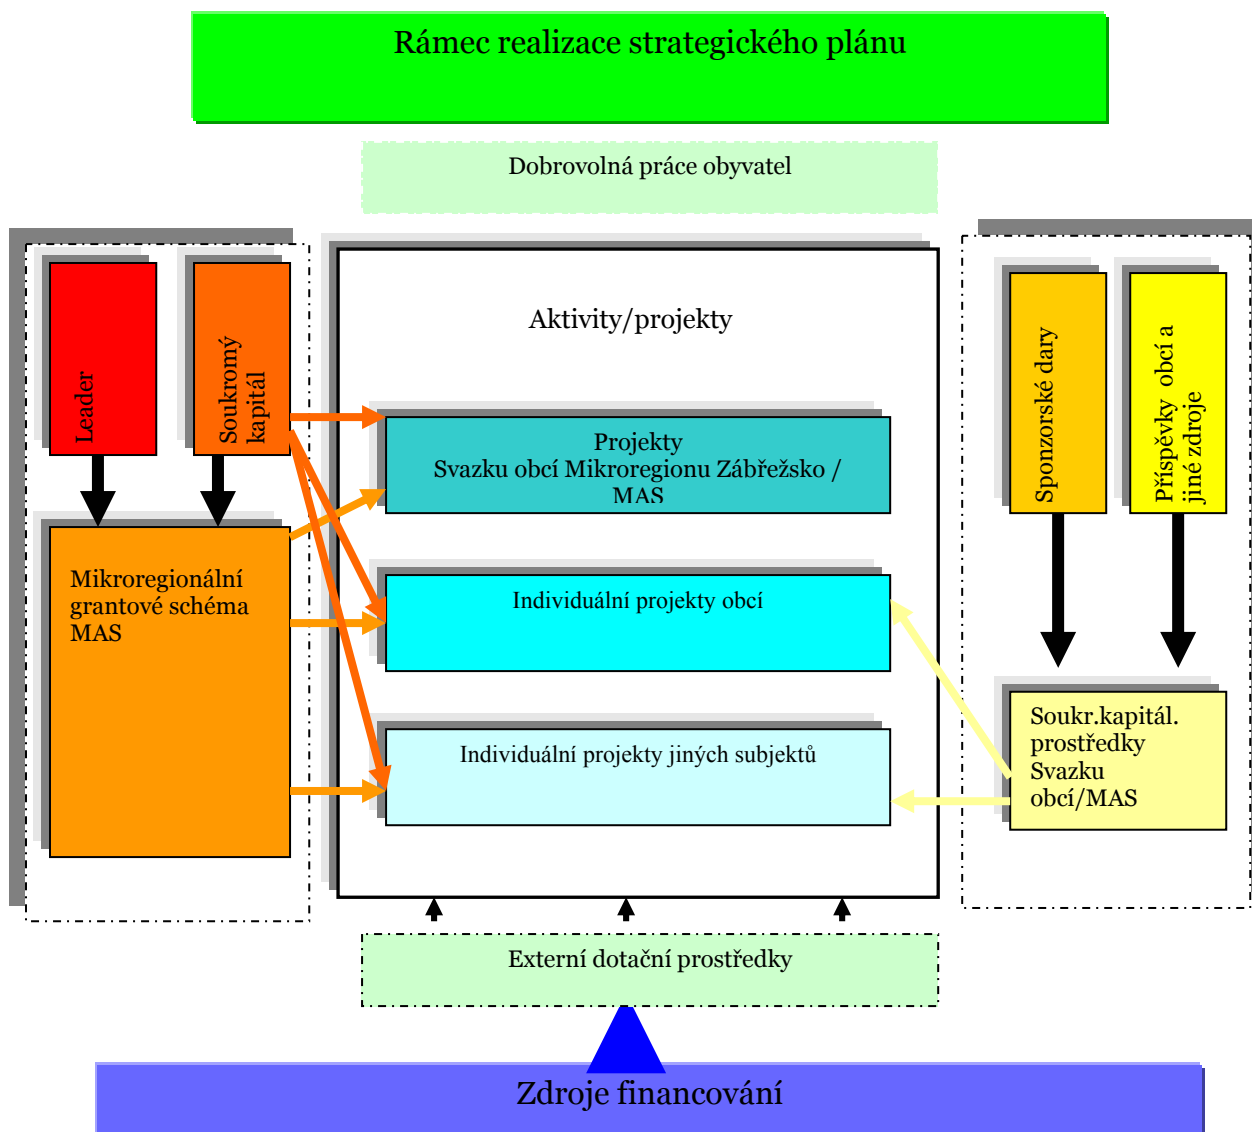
Rámec realizace strategického plánu

Dobrovolná práce obyvatel

Leader

Soukromý kapitál

Mikroregionální grantové schéma MAS

Aktivity/projekty

Projekty Svazku obcí Mikroregionu Zábřežsko / MAS

Individuální projekty obcí

Individuální projekty jiných subjektů

Sponzorské dary

Příspěvky obcí a jiné zdroje

Soukr.kapitál. prostředky Svazku obcí/MAS

Externí dotační prostředky

Zdroje financování